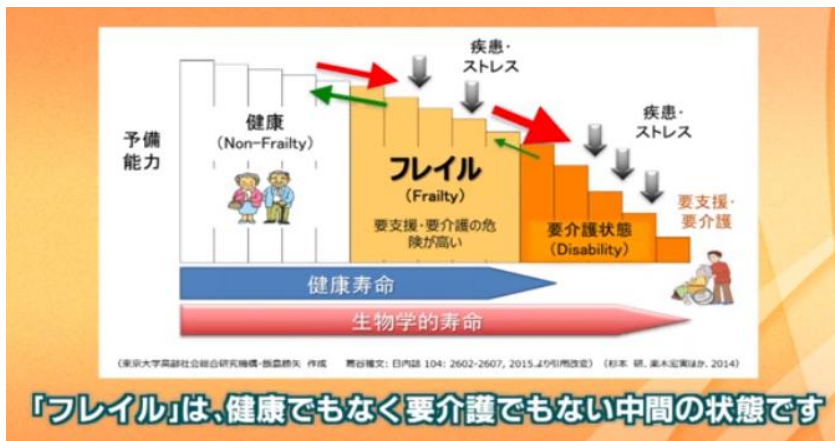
予備能力

健康
(Non-Frailty)

疾患・ストレス

フレイル
(Frailty)
要支援・要介護の危険が高い

疾患・ストレス

要介護状態
(Disability)

要支援・要介護

健康寿命

生物学的寿命

(東京大学高齢社会総合研究機構・飯島勝矢 作成　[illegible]: 日内誌 104: 2602-2607, 2015より引用改変) ([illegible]ほか, 2014)

「フレイル」は、健康でもなく要介護でもない中間の状態です